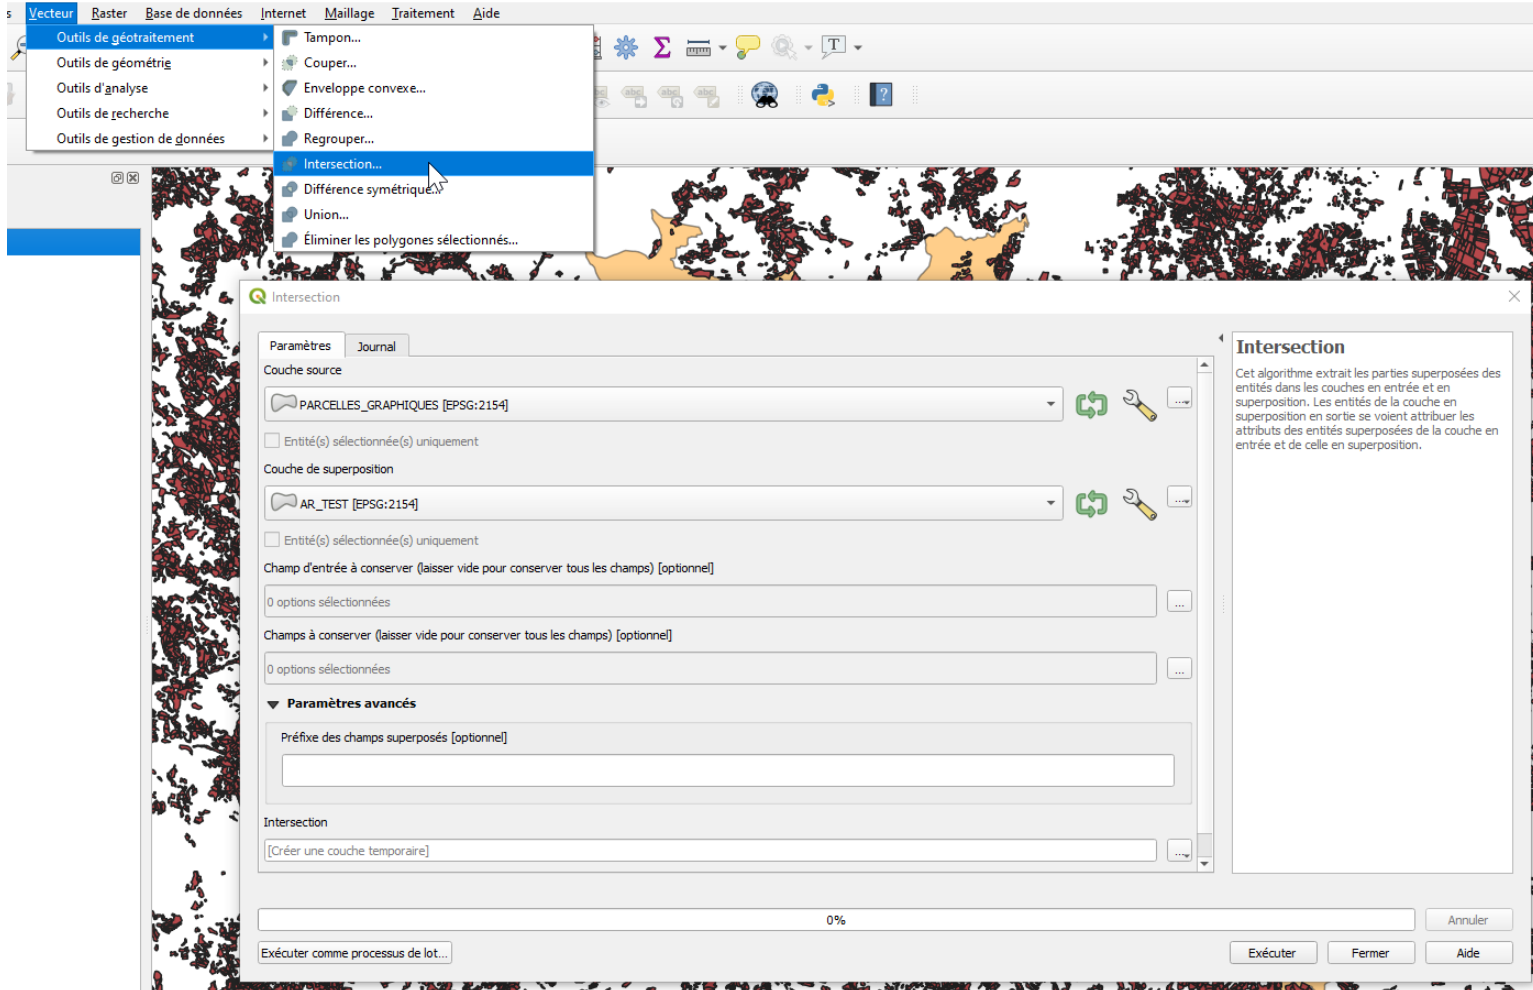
s Vecteur Raster Base de données Internet Maillage Traitement Aide

Outils de géotraitement
Outils de géométrie
Outils d'analyse
Outils de recherche
Outils de gestion de données

Tampon...
Couper...
Enveloppe convexe...
Différence...
Regrouper...
Intersection...
Différence symétrique...
Union...
Éliminer les polygones sélectionnés...

Intersection

Paramètres Journal

Couche source
PARCELLES_GRAPHIQUES [EPSG:2154]
Entité(s) sélectionnée(s) uniquement
Couche de superposition
AR_TEST [EPSG:2154]
Entité(s) sélectionnée(s) uniquement
Champ d'entrée à conserver (laisser vide pour conserver tous les champs) [optionnel]
0 options sélectionnées
Champs à conserver (laisser vide pour conserver tous les champs) [optionnel]
0 options sélectionnées
Paramètres avancés
Préfixe des champs superposés [optionnel]
Intersection
[Créer une couche temporaire]

Intersection
Cet algorithme extrait les parties superposées des entités dans les couches en entrée et en superposition. Les entités de la couche en superposition en sortie se voient attribuer les attributs des entités superposées de la couche en entrée et de celle en superposition.

0%
Annuler
Exécuter comme processus de lot...
Exécuter Fermer Aide